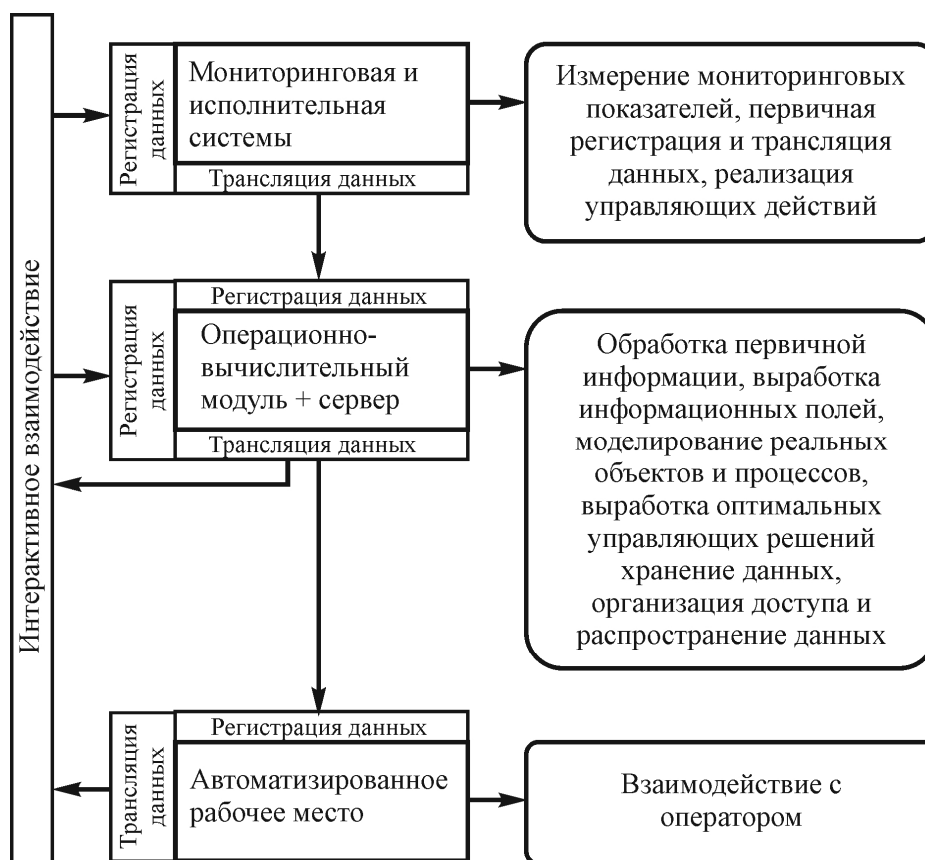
Интерактивное взаимодействие

Регистрация данных

Мониторинговая и исполнительная системы

Трансляция данных

Измерение мониторинговых показателей, первичная регистрация и трансляция данных, реализация управляющих действий

Регистрация данных

Регистрация данных

Операционно-вычислительный модуль + сервер

Трансляция данных

Обработка первичной информации, выработка информационных полей, моделирование реальных объектов и процессов, выработка оптимальных управляющих решений хранение данных, организация доступа и распространение данных

Трансляция данных

Регистрация данных

Автоматизированное рабочее место

Взаимодействие с оператором